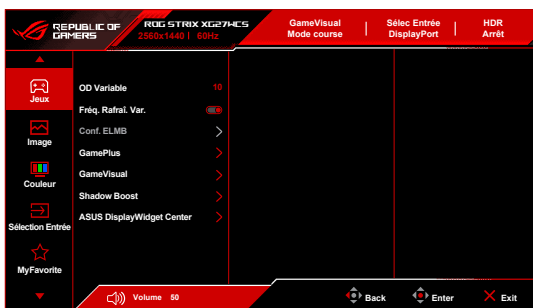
REPUBLIC OF GAMERS

ROG STRIX XG27WCS
2560x1440 | 60Hz

GameVisual
Mode course

Sélec Entrée
DisplayPort

HDR
Arrêt

Jeux

Image

Couleur

Sélection Entrée

MyFavorite

OD Variable 10

Fréq. Rafraî. Var.

Conf. ELMB

GamePlus

GameVisual

Shadow Boost

ASUS DisplayWidget Center

Volume 50

Back

Enter

Exit